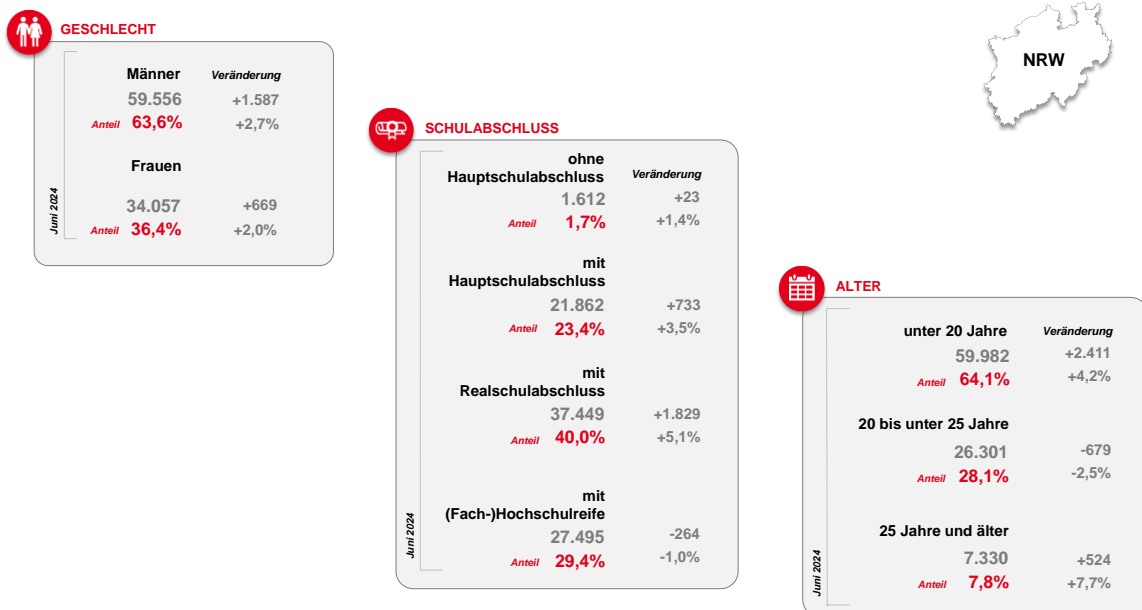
GESCHLECHT

Juni 2024

Männer Veränderung
59.556 +1.587
Anteil 63,6% +2,7%

Frauen
34.057 +669
Anteil 36,4% +2,0%

NRW

SCHULABSCHLUSS

Juni 2024

ohne Hauptschulabschluss Veränderung
1.612 +23
Anteil 1,7% +1,4%

mit Hauptschulabschluss
21.862 +733
Anteil 23,4% +3,5%

mit Realschulabschluss
37.449 +1.829
Anteil 40,0% +5,1%

mit (Fach-)Hochschulreife
27.495 -264
Anteil 29,4% -1,0%

ALTER

Juni 2024

unter 20 Jahre Veränderung
59.982 +2.411
Anteil 64,1% +4,2%

20 bis unter 25 Jahre
26.301 -679
Anteil 28,1% -2,5%

25 Jahre und älter
7.330 +524
Anteil 7,8% +7,7%